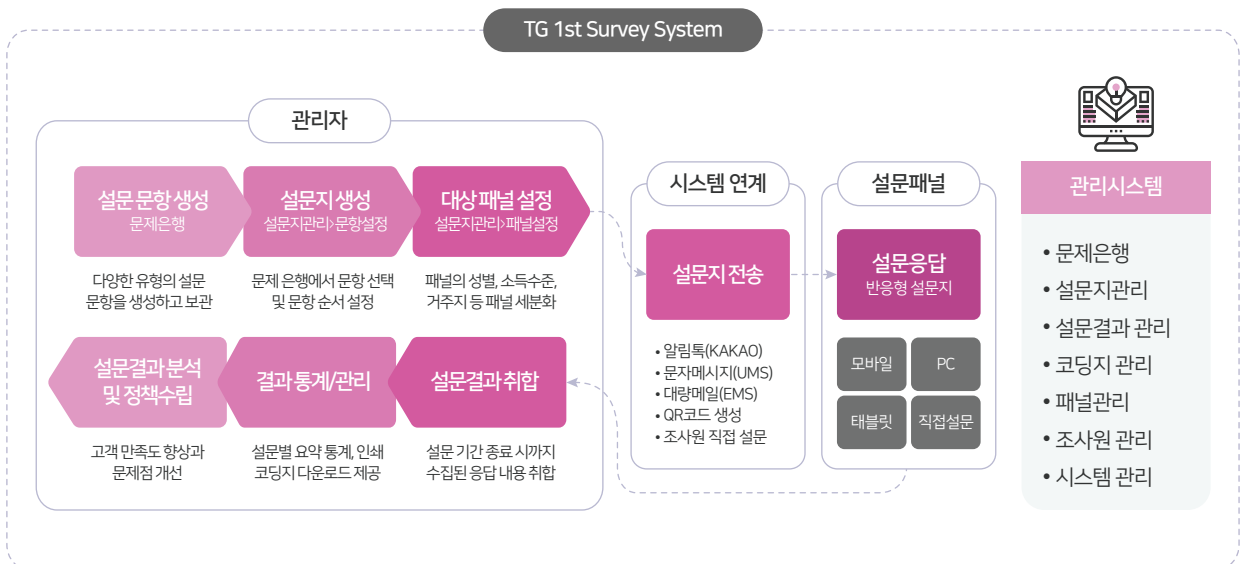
TG 1st Survey System

관리자

설문 문항 생성
문제은행

다양한 유형의 설문 문항을 생성하고 보관

설문지 생성
설문지관리>문항설정

문제 은행에서 문항 선택 및 문항 순서 설정

대상 패널 설정
설문지관리>패널설정

패널의 성별, 소득수준, 거주지 등 패널 세분화

설문결과 분석 및 정책수립

고객 만족도 향상과 문제점 개선

결과 통계/관리

설문별 요약 통계, 인쇄 코딩지 다운로드 제공

설문결과 취합

설문 기간 종료 시까지 수집된 응답 내용 취합

시스템 연계

설문지 전송

• 알림톡(KAKAO)
• 문자메시지(UMS)
• 대량메일(EMS)
• QR코드 생성
• 조사원 직접 설문

설문패널

설문응답
반응형 설문지

모바일
PC
태블릿
직접설문

관리시스템

• 문제은행
• 설문지관리
• 설문결과 관리
• 코딩지 관리
• 패널관리
• 조사원 관리
• 시스템 관리